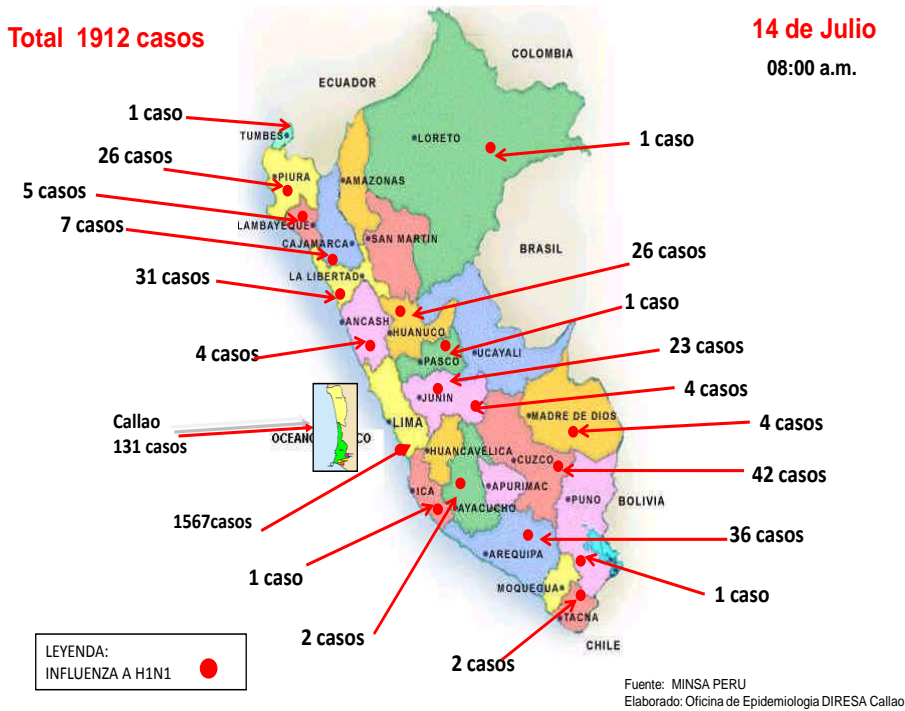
Total 1912 casos

14 de Julio
08:00 a.m.

COLOMBIA
ECUADOR
1 caso
TUMBES
1 caso
LORETO
26 casos
PIURA
AMAZONAS
5 casos
LAMBAYEQUE
7 casos
CAJAMARCA
SAN MARTIN
BRASIL
26 casos
LA LIBERTAD
31 casos
1 caso
ANCASH
HUANUCO
4 casos
PASCO
UCAYALI
23 casos
JUNIN
4 casos
MADRE DE DIOS
Callao
131 casos
OCEANO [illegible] CO
LIMA
4 casos
HUANCAVELICA
CUZCO
42 casos
APURIMAC
ICA
AYACUCHO
PUNO
BOLIVIA
1567casos
36 casos
AREQUIPA
1 caso
1 caso
MOQUEGUA
TACNA
2 casos
CHILE
2 casos

LEYENDA:
INFLUENZA A H1N1

Fuente: MINSA PERU
Elaborado: Oficina de Epidemiologia DIRESA Callao